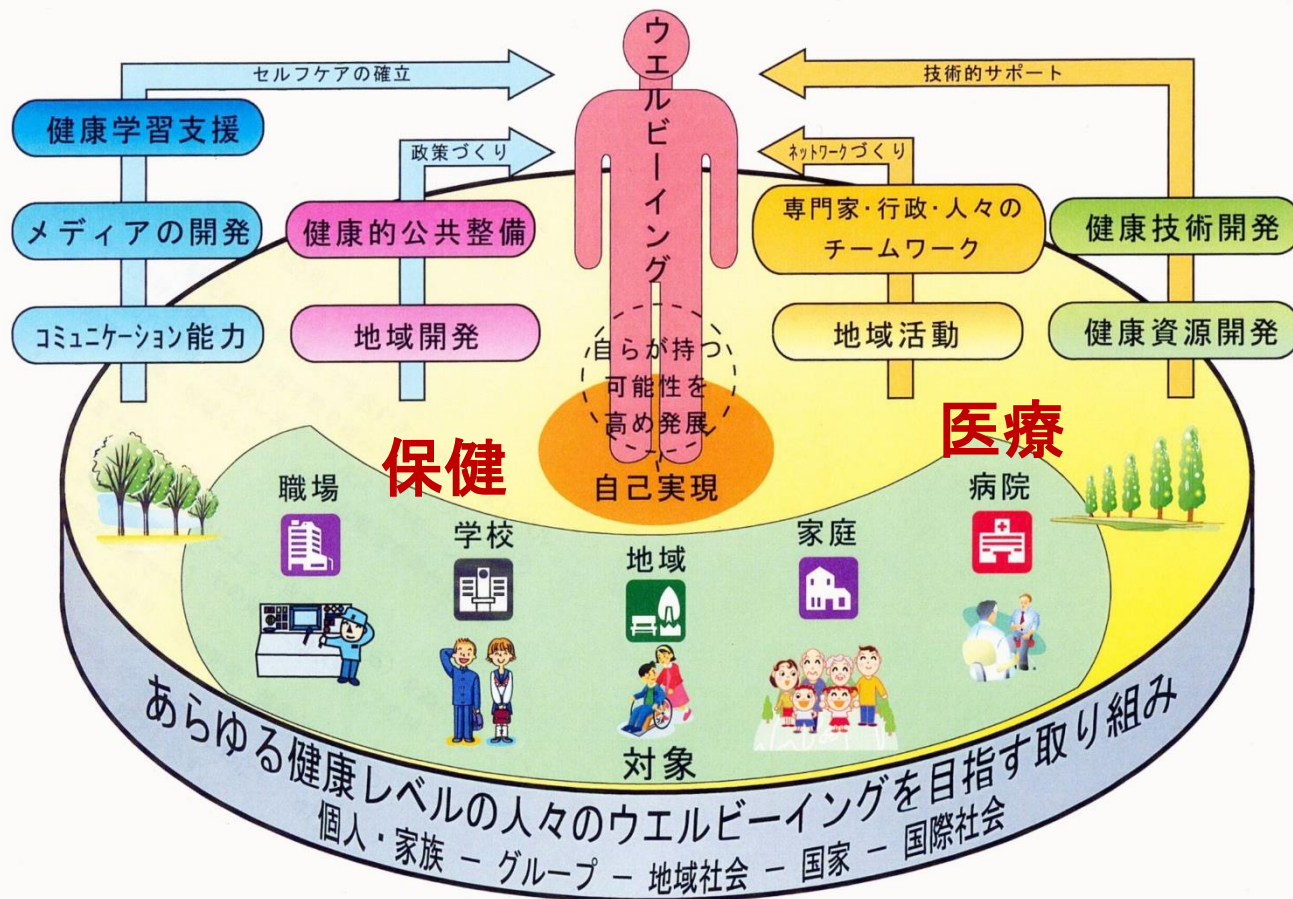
ウエルビーイング

セルフケアの確立

技術的サポート

健康学習支援

政策づくり

ネットワークづくり

メディアの開発

健康的公共整備

専門家・行政・人々のチームワーク

健康技術開発

コミュニケーション能力

地域開発

地域活動

健康資源開発

自らが持つ可能性を高め発展

自己実現

保健

医療

職場

学校

地域

家庭

病院

対象

あらゆる健康レベルの人々のウエルビーイングを目指す取り組み

個人・家族 ― グループ ― 地域社会 ― 国家 ― 国際社会